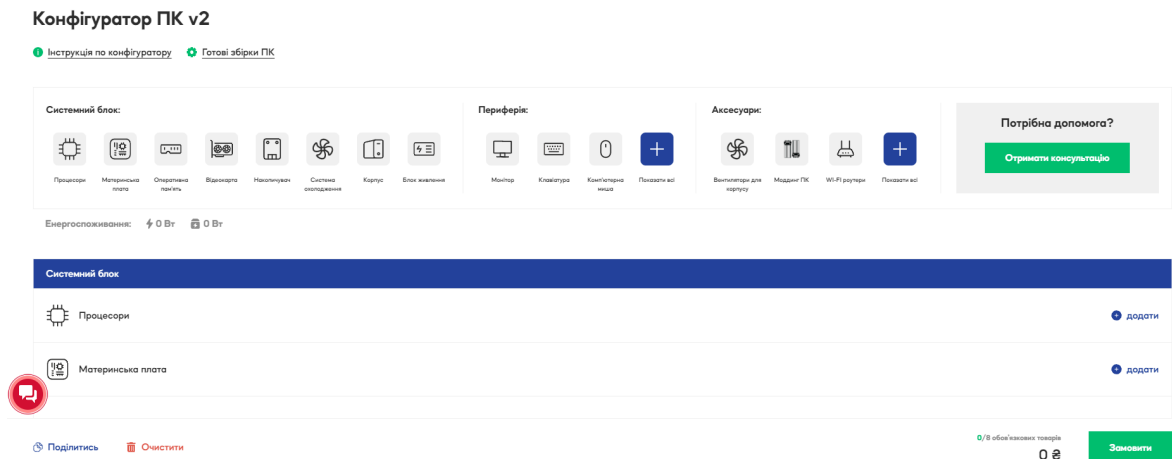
Конфігуратор ПК v2

Інструкція по конфігуратору   Готові збірки ПК

Системний блок:

Процесори   Материнська плата   Оперативна пам'ять   Відеокарта   Накопичувач   Система охолодження   Корпус   Блок живлення

Периферія:

Монітор   Клавіатура   Комп'ютерна миша   Показати всі

Аксесуари:

Вентилятори для корпусу   Моддинг ПК   Wi-Fi роутери   Показати всі

Потрібна допомога?

Отримати консультацію

Енергоспоживання: 0 Вт   0 Вт

Системний блок

Процесори   додати

Материнська плата   додати

Поділитись   Очистити

0/8 обов'язкових товарів

0 ₴

Замовити